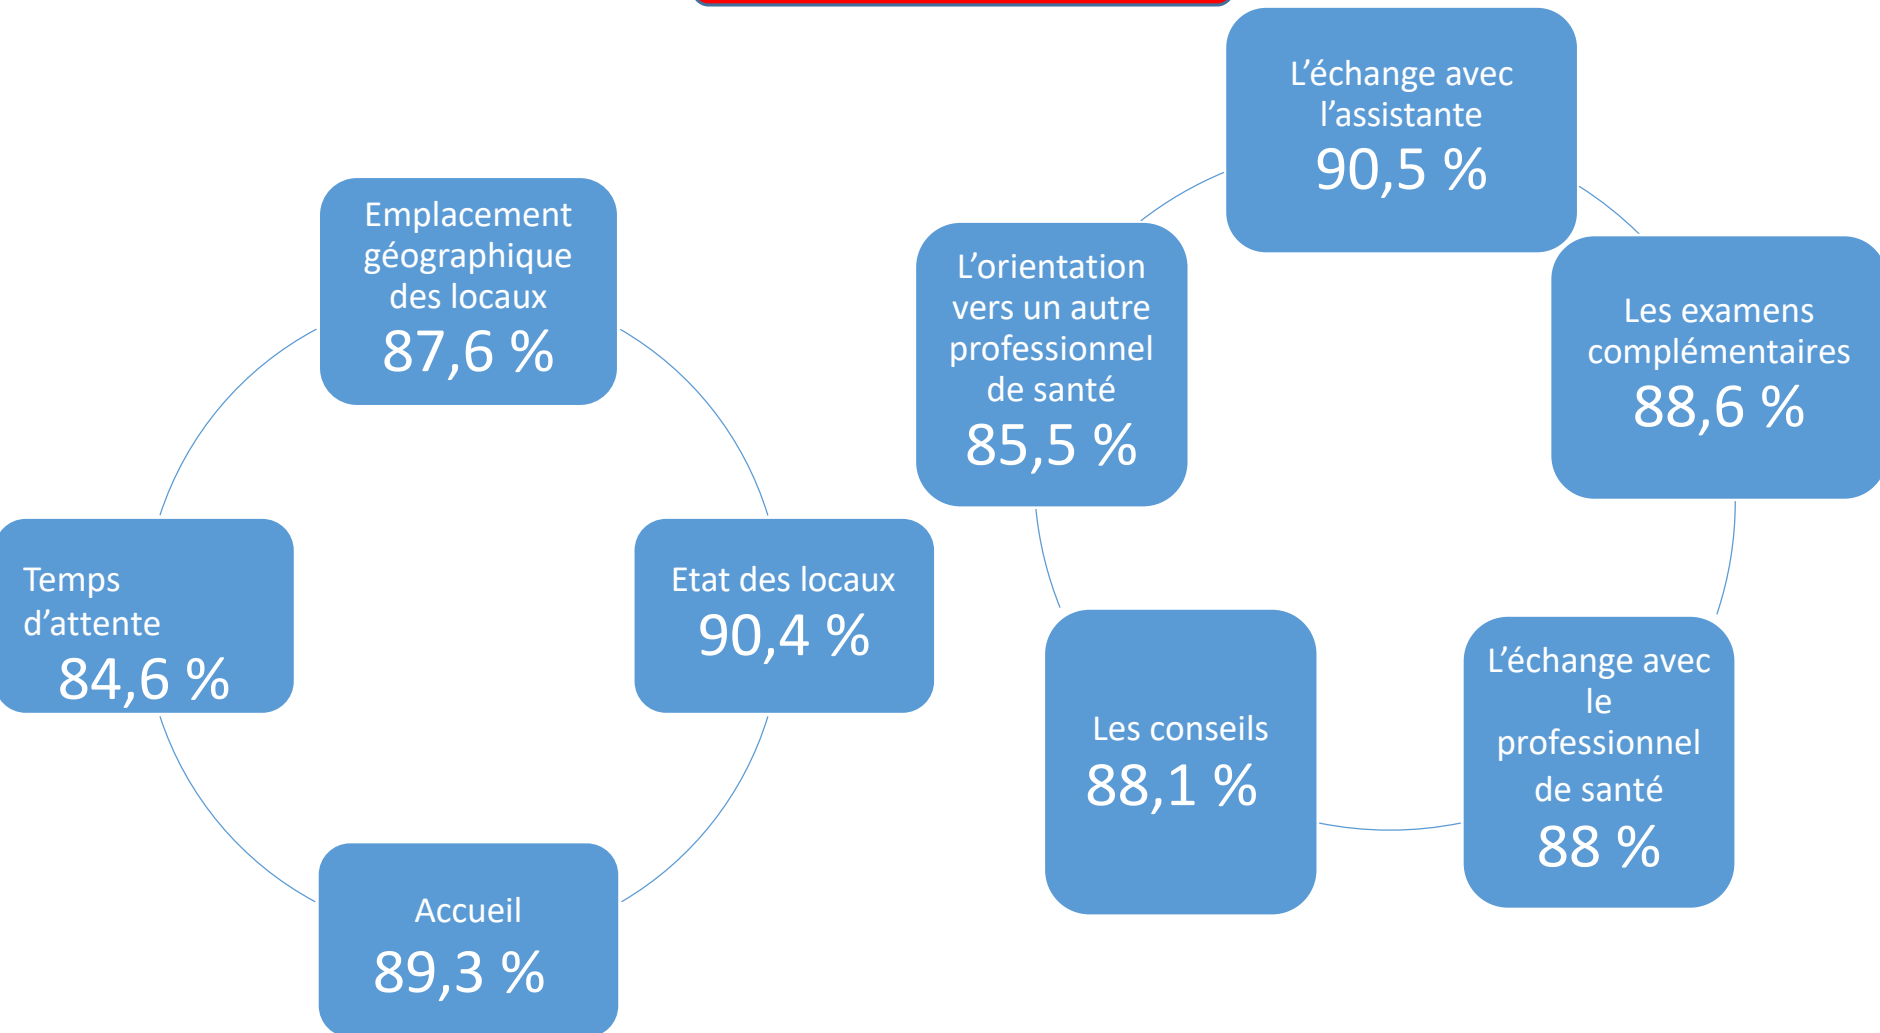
Emplacement géographique des locaux
87,6 %

Temps d’attente
84,6 %

Etat des locaux
90,4 %

Accueil
89,3 %

L’échange avec l’assistante
90,5 %

L’orientation vers un autre professionnel de santé
85,5 %

Les examens complémentaires
88,6 %

Les conseils
88,1 %

L’échange avec le professionnel de santé
88 %